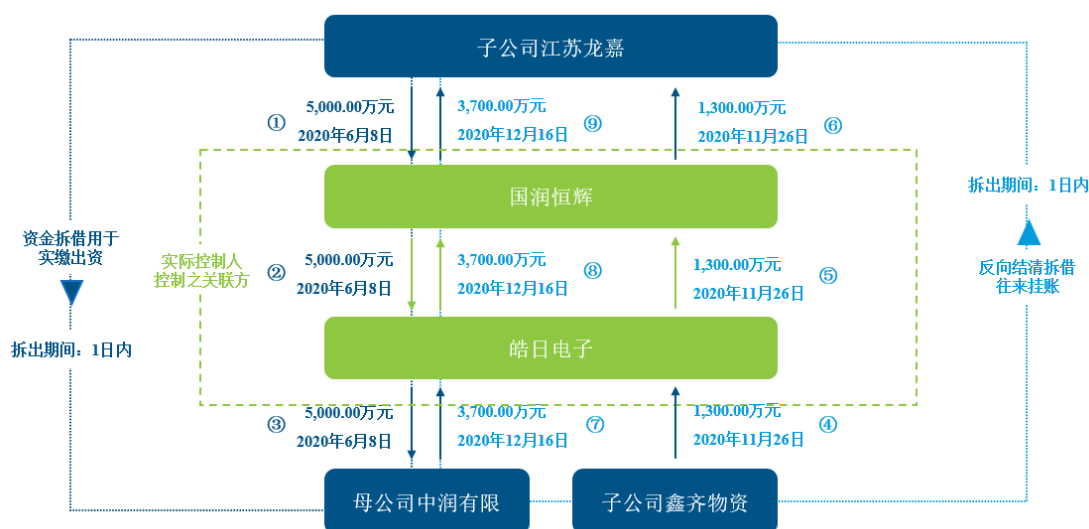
子公司江苏龙嘉

① 5,000.00万元 2020年6月8日

3,700.00万元 2020年12月16日 ⑨

1,300.00万元 2020年11月26日 ⑥

国润恒辉

资金拆借用于实缴出资

拆出期间：1日内

实际控制人控制之关联方

② 5,000.00万元 2020年6月8日

3,700.00万元 2020年12月16日 ⑧

1,300.00万元 2020年11月26日 ⑤

拆出期间：1日内

反向结清拆借往来挂账

皓日电子

③ 5,000.00万元 2020年6月8日

3,700.00万元 2020年12月16日 ⑦

1,300.00万元 2020年11月26日 ④

母公司中润有限

子公司鑫齐物资